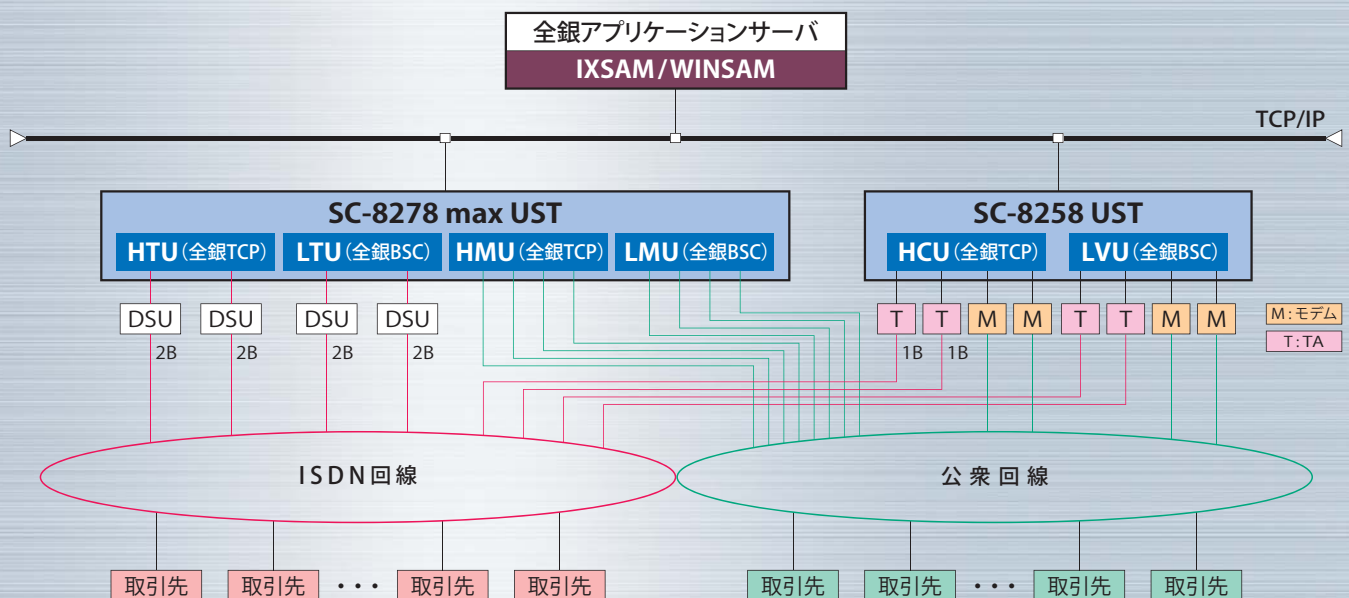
全銀アプリケーションサーバ
IXSAM/WINSAM

TCP/IP

SC-8278 max UST
HTU（全銀TCP） LTU（全銀BSC） HMU（全銀TCP） LMU（全銀BSC）

SC-8258 UST
HCU（全銀TCP） LVU（全銀BSC）

DSU DSU DSU DSU
2B 2B 2B 2B

T T M M T T M M
1B 1B

M：モデム
T：TA

ISDN回線

公衆回線

取引先 取引先 ・・・ 取引先 取引先

取引先 取引先 ・・・ 取引先 取引先